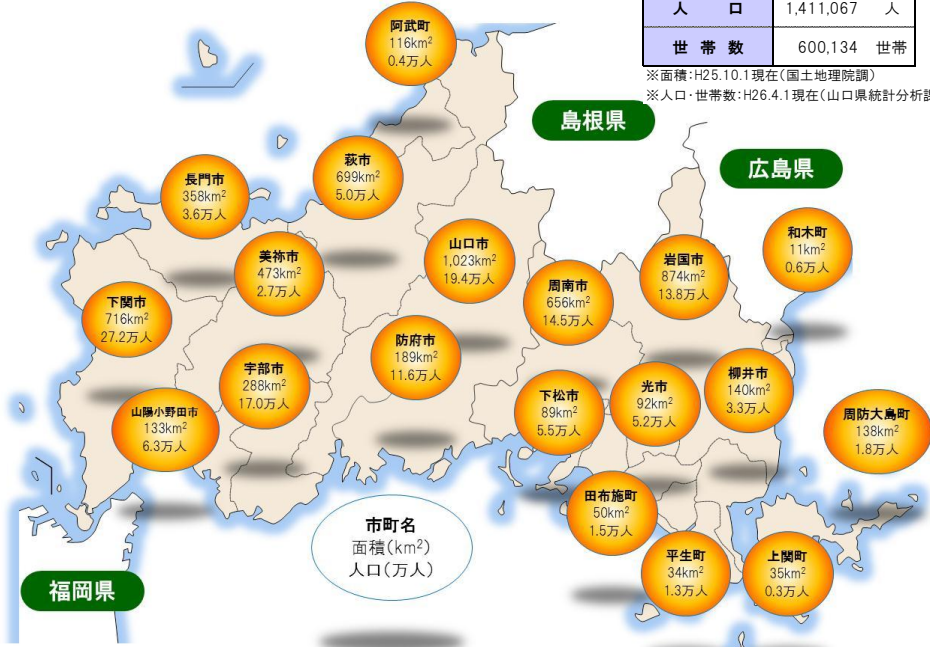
| 人　口 | 1,411,067　人 |
|---|---|
| 世 帯 数 | 600,134　世帯 |

※面積：H25.10.1現在（国土地理院調）
※人口・世帯数：H26.4.1現在（山口県統計分析課

阿武町
116km$^2$
0.4万人

島根県

広島県

萩市
699km$^2$
5.0万人

長門市
358km$^2$
3.6万人

山口市
1,023km$^2$
19.4万人

岩国市
874km$^2$
13.8万人

和木町
11km$^2$
0.6万人

美祢市
473km$^2$
2.7万人

周南市
656km$^2$
14.5万人

下関市
716km$^2$
27.2万人

防府市
189km$^2$
11.6万人

宇部市
288km$^2$
17.0万人

光市
92km$^2$
5.2万人

柳井市
140km$^2$
3.3万人

下松市
89km$^2$
5.5万人

山陽小野田市
133km$^2$
6.3万人

周防大島町
138km$^2$
1.8万人

田布施町
50km$^2$
1.5万人

市町名
面積（km$^2$）
人口（万人）

平生町
34km$^2$
1.3万人

上関町
35km$^2$
0.3万人

福岡県